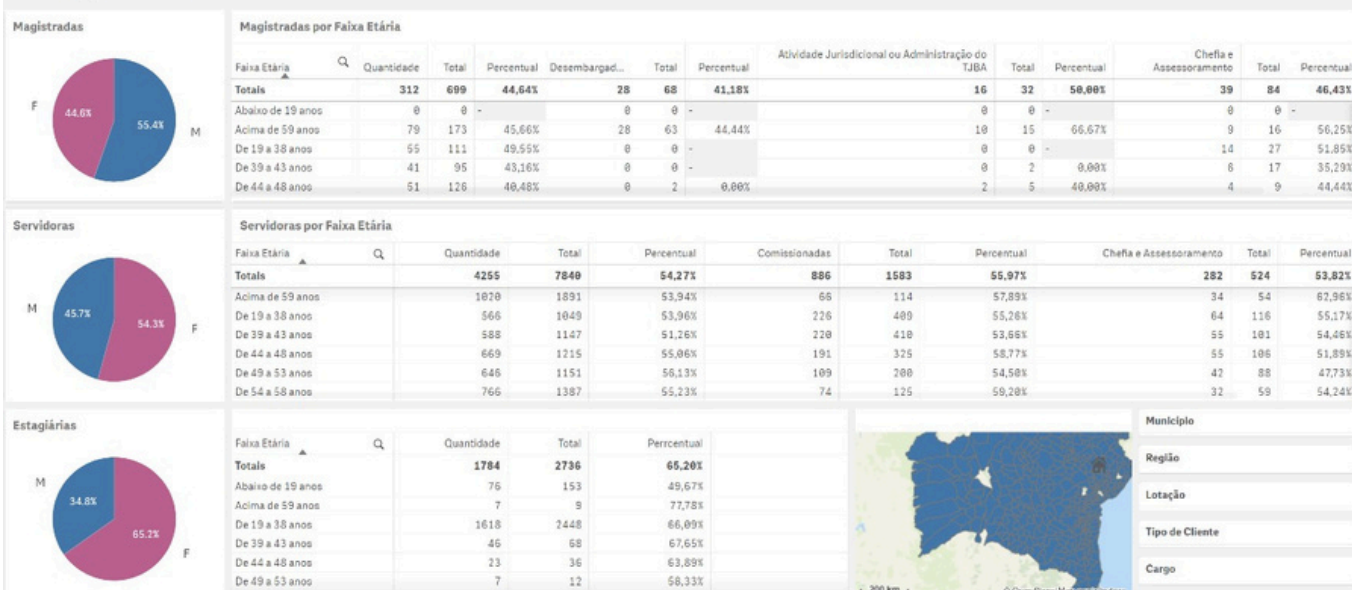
Magistradas

F 44.6% 55.4% M

Magistradas por Faixa Etária

| Faixa Etária | Quantidade | Total | Percentual | Desembargad... | Total | Percentual | Atividade Jurisdicional ou Administração do TJBA | Total | Percentual | Chefia e Assessoramento | Total | Percentual |
|---|---|---|---|---|---|---|---|---|---|---|---|---|
| Totals | 312 | 699 | 44,64% | 28 | 68 | 41,18% | 16 | 32 | 50,00% | 39 | 84 | 46,43% |
| Abaixo de 19 anos | 0 | 0 | - | 0 | 0 | - | 0 | 0 | - | 0 | 0 | - |
| Acima de 59 anos | 79 | 173 | 45,66% | 28 | 63 | 44,44% | 10 | 15 | 66,67% | 9 | 16 | 56,25% |
| De 19 a 38 anos | 55 | 111 | 49,55% | 0 | 0 | - | 0 | 0 | - | 14 | 27 | 51,85% |
| De 39 a 43 anos | 41 | 95 | 43,16% | 0 | 0 | - | 0 | 2 | 0,00% | 6 | 17 | 35,29% |
| De 44 a 48 anos | 51 | 126 | 40,48% | 0 | 2 | 0,00% | 2 | 5 | 40,00% | 4 | 9 | 44,44% |

Servidoras

M 45.7% 54.3% F

Servidoras por Faixa Etária

| Faixa Etária | Quantidade | Total | Percentual | Comissionadas | Total | Percentual | Chefia e Assessoramento | Total | Percentual |
|---|---|---|---|---|---|---|---|---|---|
| Totals | 4255 | 7840 | 54,27% | 886 | 1583 | 55,97% | 282 | 524 | 53,82% |
| Acima de 59 anos | 1020 | 1891 | 53,94% | 66 | 114 | 57,89% | 34 | 54 | 62,96% |
| De 19 a 38 anos | 566 | 1049 | 53,96% | 226 | 409 | 55,26% | 64 | 116 | 55,17% |
| De 39 a 43 anos | 588 | 1147 | 51,26% | 220 | 410 | 53,66% | 55 | 101 | 54,46% |
| De 44 a 48 anos | 669 | 1215 | 55,06% | 191 | 325 | 58,77% | 55 | 106 | 51,89% |
| De 49 a 53 anos | 646 | 1151 | 56,13% | 109 | 200 | 54,50% | 42 | 88 | 47,73% |
| De 54 a 58 anos | 766 | 1387 | 55,23% | 74 | 125 | 59,20% | 32 | 59 | 54,24% |

Estagiárias

M 34.8% 65.2% F

| Faixa Etária | Quantidade | Total | Perrcentual |
|---|---|---|---|
| Totals | 1784 | 2736 | 65,20% |
| Abaixo de 19 anos | 76 | 153 | 49,67% |
| Acima de 59 anos | 7 | 9 | 77,78% |
| De 19 a 38 anos | 1618 | 2448 | 66,09% |
| De 39 a 43 anos | 46 | 68 | 67,65% |
| De 44 a 48 anos | 23 | 36 | 63,89% |
| De 49 a 53 anos | 7 | 12 | 58,33% |

Município
Região
Lotação
Tipo de Cliente
Cargo